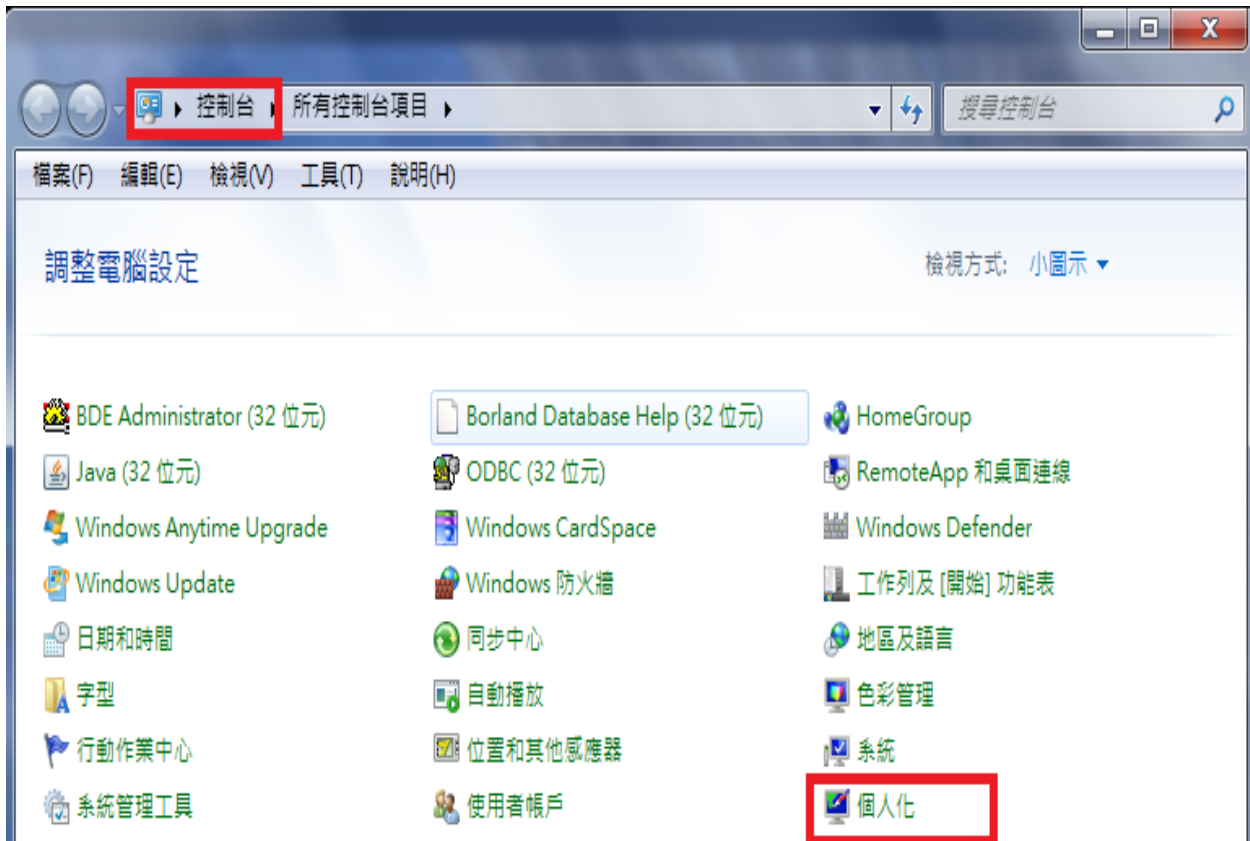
控制台 ▸ 所有控制台項目 ▸

搜尋控制台

檔案(F) 編輯(E) 檢視(V) 工具(T) 說明(H)

調整電腦設定

檢視方式: 小圖示 ▾

BDE Administrator (32 位元)
Java (32 位元)
Windows Anytime Upgrade
Windows Update
日期和時間
字型
行動作業中心
系統管理工具

Borland Database Help (32 位元)
ODBC (32 位元)
Windows CardSpace
Windows 防火牆
同步中心
自動播放
位置和其他感應器
使用者帳戶

HomeGroup
RemoteApp 和桌面連線
Windows Defender
工作列及 [開始] 功能表
地區及語言
色彩管理
系統
個人化